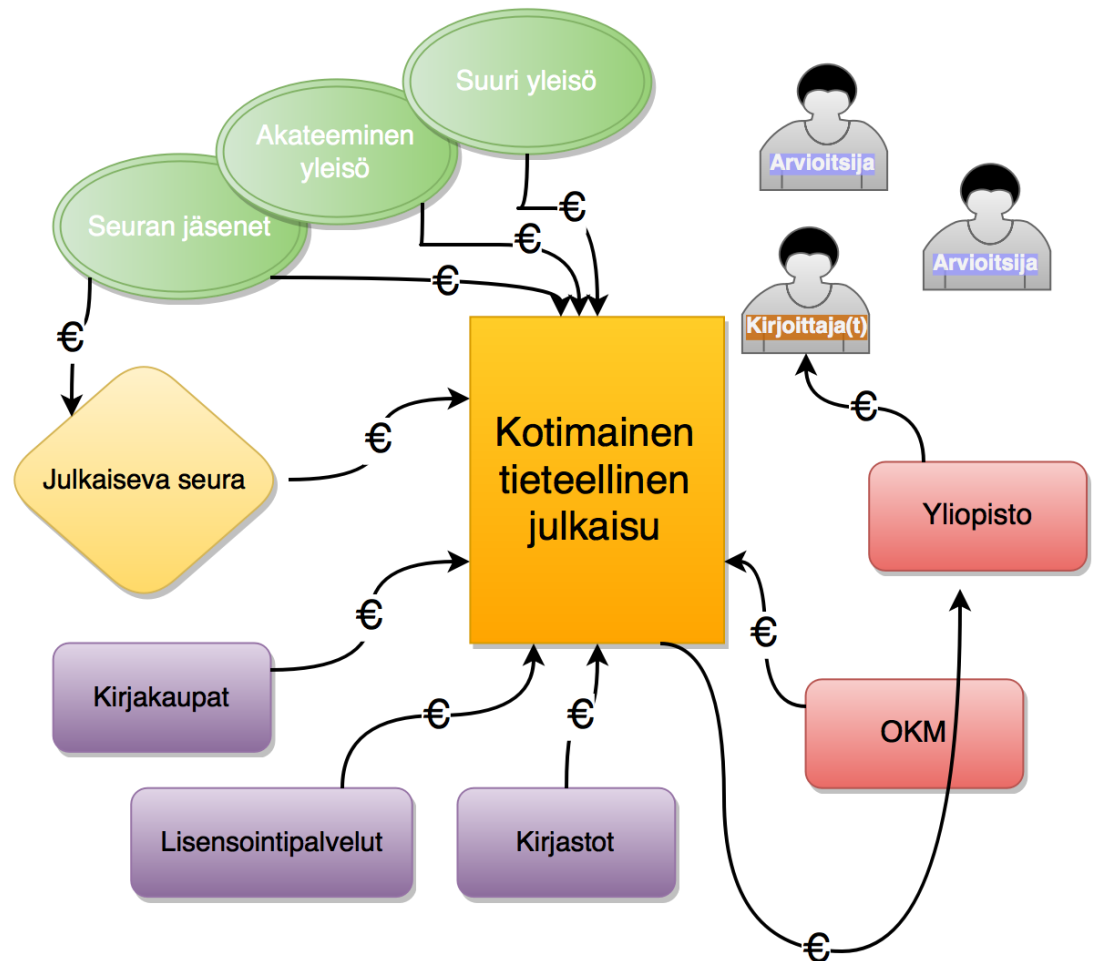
Suuri yleisö

Akateeminen yleisö

Seuran jäsenet

€

€

€

€

Arvioitsija

Arvioitsija

Kirjoittaja(t)

€

Julkaiseva seura

€

Kotimainen tieteellinen julkaisu

€

Yliopisto

€

€

Kirjakaupat

€

€

OKM

Lisensointipalvelut

Kirjastot

€